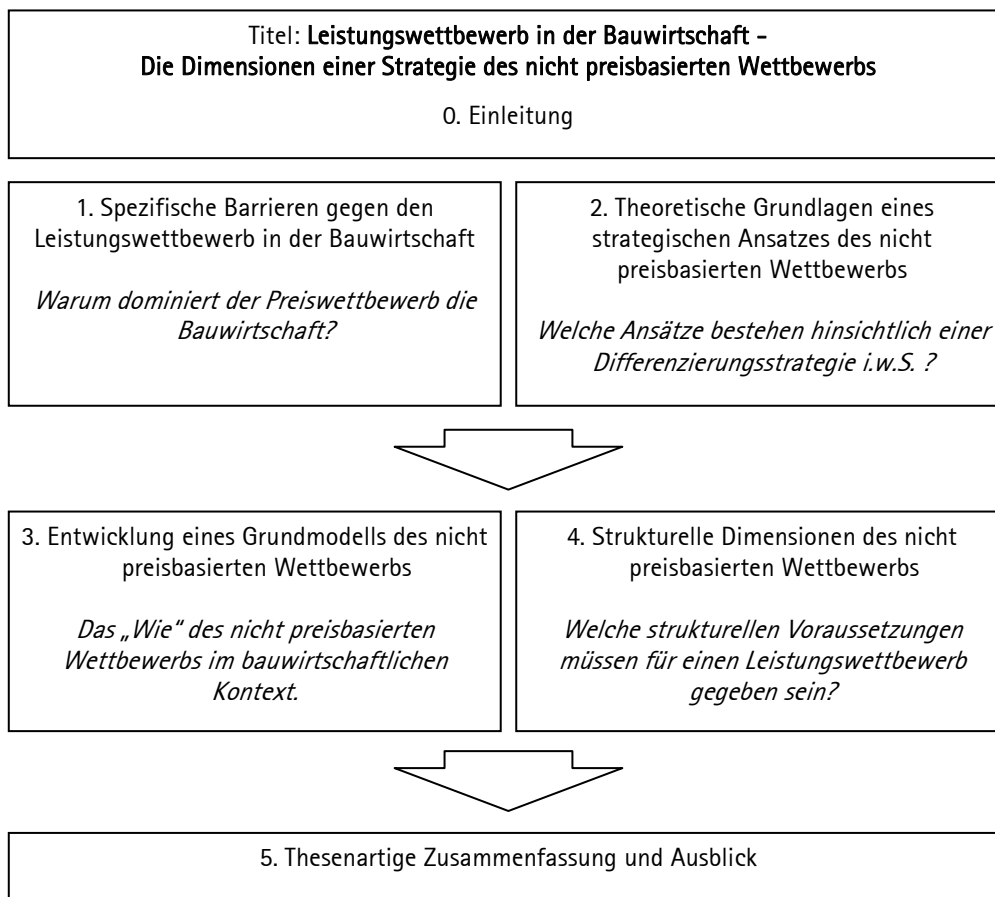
Titel: Leistungswettbewerb in der Bauwirtschaft – Die Dimensionen einer Strategie des nicht preisbasierten Wettbewerbs

0. Einleitung

1. Spezifische Barrieren gegen den Leistungswettbewerb in der Bauwirtschaft

Warum dominiert der Preiswettbewerb die Bauwirtschaft?

2. Theoretische Grundlagen eines strategischen Ansatzes des nicht preisbasierten Wettbewerbs

Welche Ansätze bestehen hinsichtlich einer Differenzierungsstrategie i.w.S. ?

3. Entwicklung eines Grundmodells des nicht preisbasierten Wettbewerbs

Das „Wie" des nicht preisbasierten Wettbewerbs im bauwirtschaftlichen Kontext.

4. Strukturelle Dimensionen des nicht preisbasierten Wettbewerbs

Welche strukturellen Voraussetzungen müssen für einen Leistungswettbewerb gegeben sein?

5. Thesenartige Zusammenfassung und Ausblick